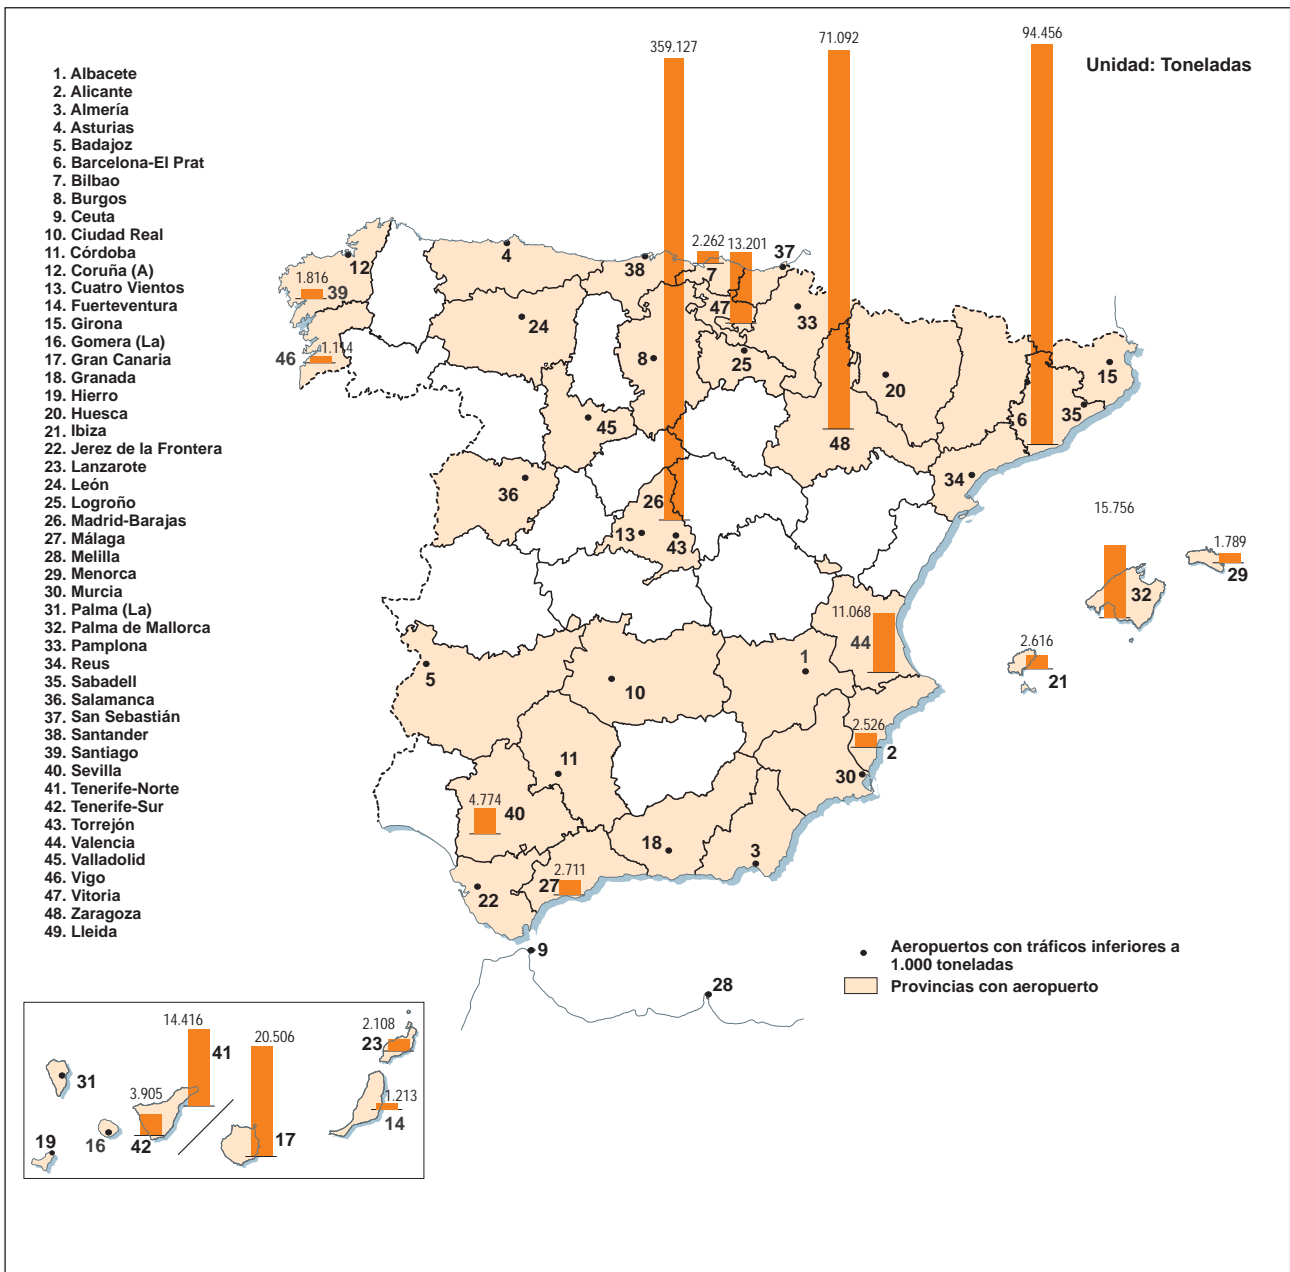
1. Albacete
2. Alicante
3. Almería
4. Asturias
5. Badajoz
6. Barcelona-El Prat
7. Bilbao
8. Burgos
9. Ceuta
10. Ciudad Real
11. Córdoba
12. Coruña (A)
13. Cuatro Vientos
14. Fuerteventura
15. Girona
16. Gomera (La)
17. Gran Canaria
18. Granada
19. Hierro
20. Huesca
21. Ibiza
22. Jerez de la Frontera
23. Lanzarote
24. León
25. Logroño
26. Madrid-Barajas
27. Málaga
28. Melilla
29. Menorca
30. Murcia
31. Palma (La)
32. Palma de Mallorca
33. Pamplona
34. Reus
35. Sabadell
36. Salamanca
37. San Sebastián
38. Santander
39. Santiago
40. Sevilla
41. Tenerife-Norte
42. Tenerife-Sur
43. Torrejón
44. Valencia
45. Valladolid
46. Vigo
47. Vitoria
48. Zaragoza
49. Lleida

Unidad: Toneladas

359.127
71.092
94.456
2.262
13.201
37
7
38
4
12
1.816
39
46
1.114
47
33
24
25
8
15
20
6
35
45
48
36
34
26
13
43
15.756
1.789
29
32
11.068
44
2.616
21
1
5
10
2.526
2
30
11
4.774
40
18
3
2.711
27
22
9
28

Aeropuertos con tráficos inferiores a 1.000 toneladas
Provincias con aeropuerto

14.416
41
20.506
2.108
23
31
3.905
1.213
14
19
16
42
17